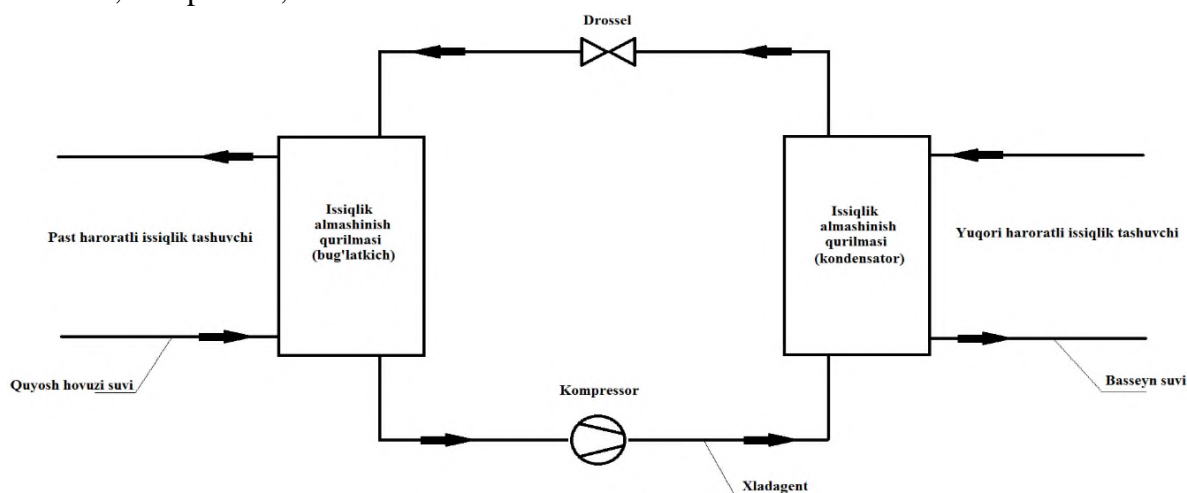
Drossel

Issiqlik almashinish qurilmasi (bug'latkich)

Issiqlik almashinish qurilmasi (kondensator)

Past haroratli issiqlik tashuvchi

Yuqori haroratli issiqlik tashuvchi

Quyosh hovuzi suvi

Basseyn suvi

Kompressor

Xladagent